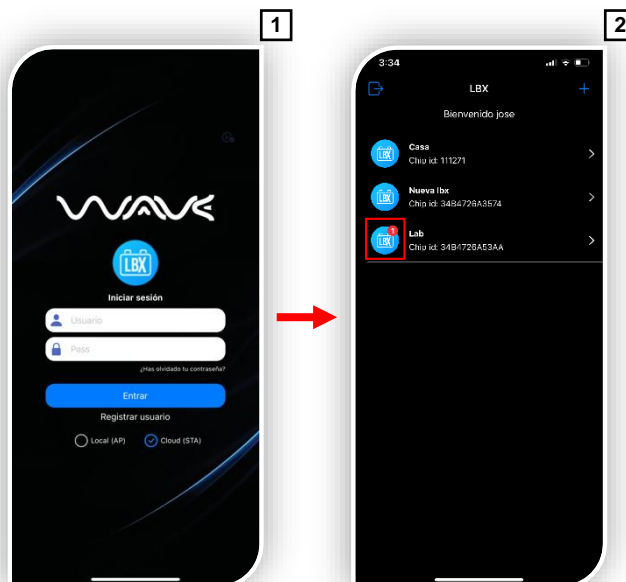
1

WAVE

LBX

Iniciar sesión

Usuario

Pass

¿Has olvidado tu contraseña?

Entrar

Registrar usuario

Local (AP)

Cloud (STA)

2

3:34

LBX

Bienvenido jose

LBX

Casa
Chip id: 111271

LBX

Nueva lbx
Chip id: 34B4726A3574

LBX

1

Lab
Chip id: 34B4726A53AA